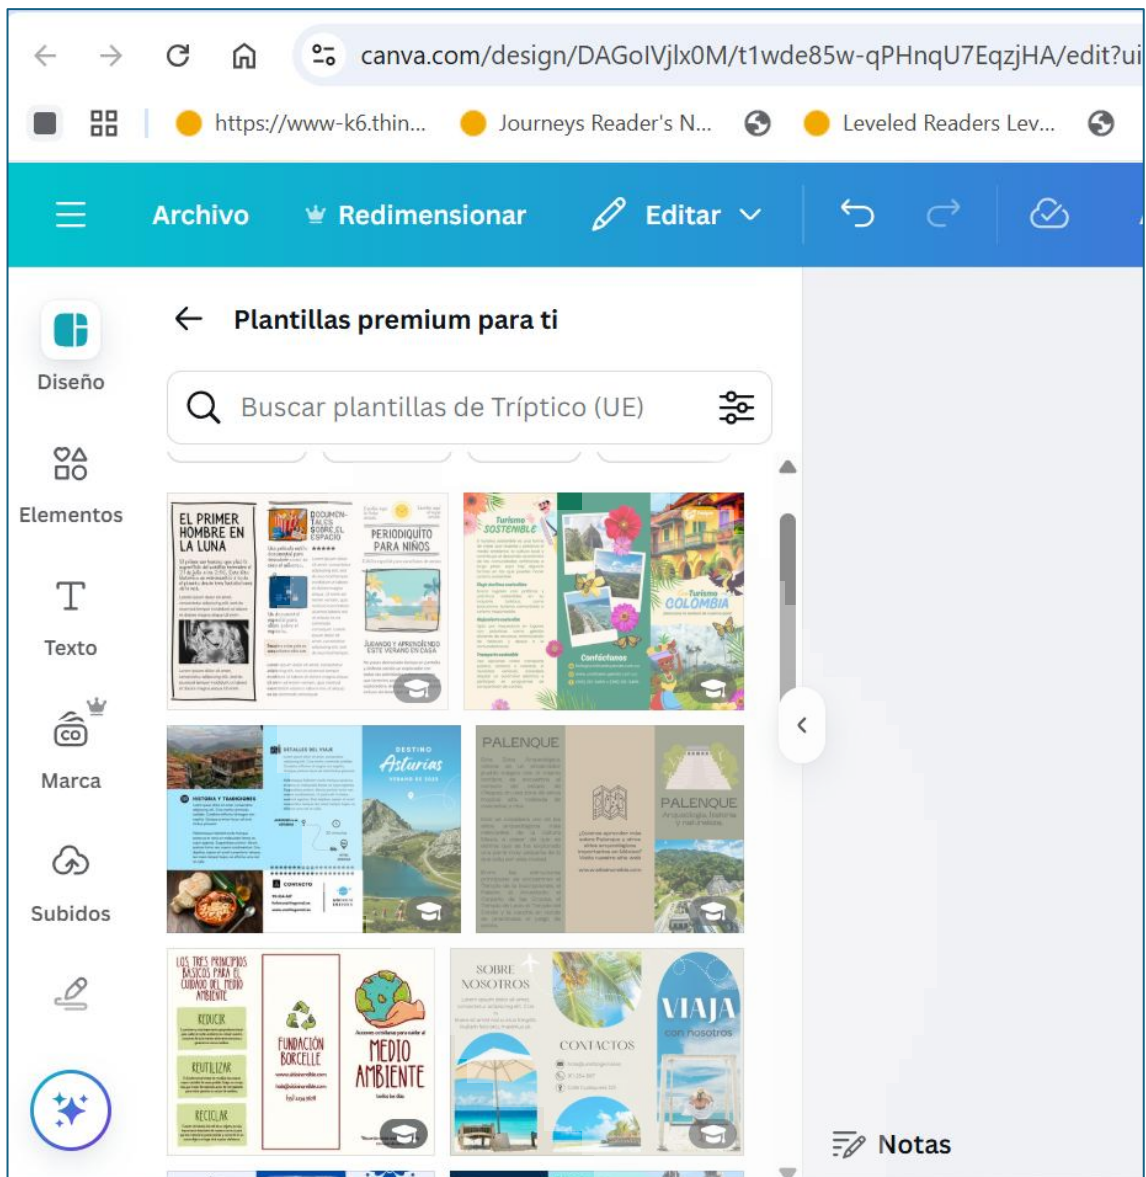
canva.com/design/DAGoIVjlx0M/t1wde85w-qPHnqU7EqzjHA/edit?ui

https://www-k6.thin... Journeys Reader's N... Leveled Readers Lev...

Archivo Redimensionar Editar

Diseño

Elementos

Texto

Marca

Subidos

Plantillas premium para ti

Buscar plantillas de Tríptico (UE)

EL PRIMER HOMBRE EN LA LUNA

DOCUMENTALES SOBRE EL ESPACIO

PERIODIQUITO PARA NIÑOS

JUGANDO Y APRENDIENDO ESTE VERANO EN CASA

Turismo SOSTENIBLE

Turismo COLOMBIA

Contáctanos

DESTINO Asturias

PALENQUE

PALENQUE

LOS TRES PRINCIPIOS BÁSICOS PARA EL CUIDADO DEL MEDIO AMBIENTE

REDUCIR

REUTILIZAR

RECICLAR

FUNDACIÓN BORCELLE

MEDIO AMBIENTE

SOBRE NOSOTROS

CONTACTOS

VIAJA con nosotros

Notas